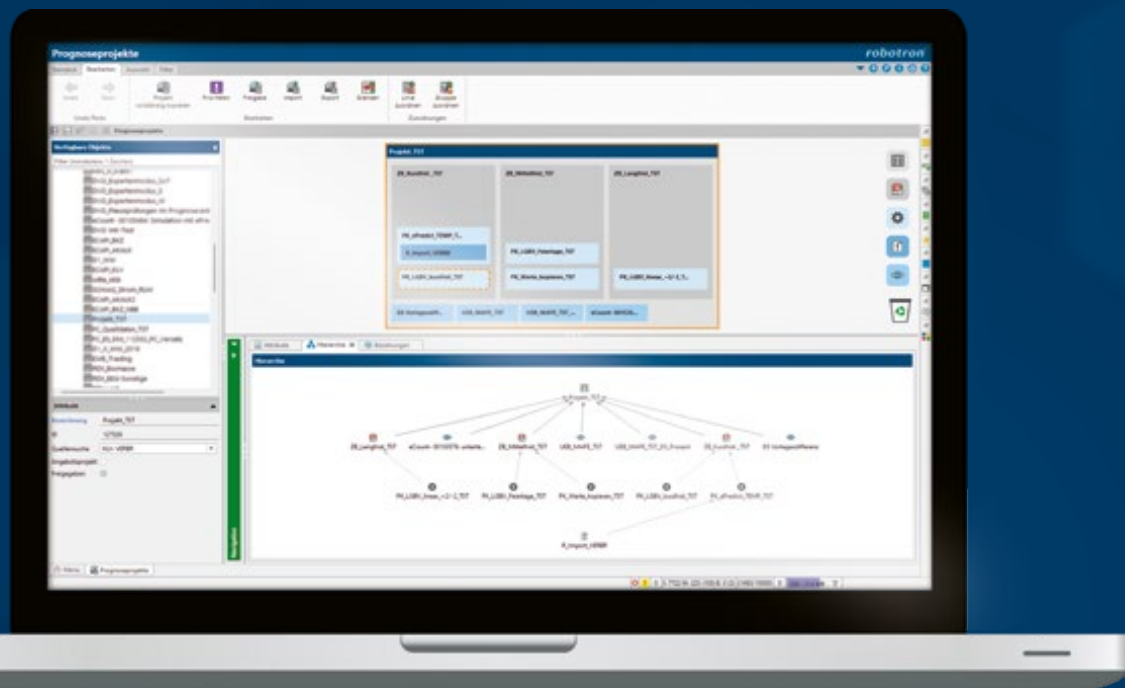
Prognoseprojekte

robotron

Bearbeiten

Import

Export

Verfügbare Objekte

Projekt_TST

Projekt_TST

Attribute

Hierarchie

Beziehungen

Hierarchie

Projekt_TST

ZB_Langfrist_TST

ZB_Mittelfrist_TST

ZB_Kurzfrist_TST

PK_LGBV_Feiertage_TST

PK_Wetter_kopieren_TST

PK_LGBV_kurzfrist_TST

R_Import_VERBR

Bezeichnung

Projekt_TST

Navigation

Menü

Prognoseprojekte